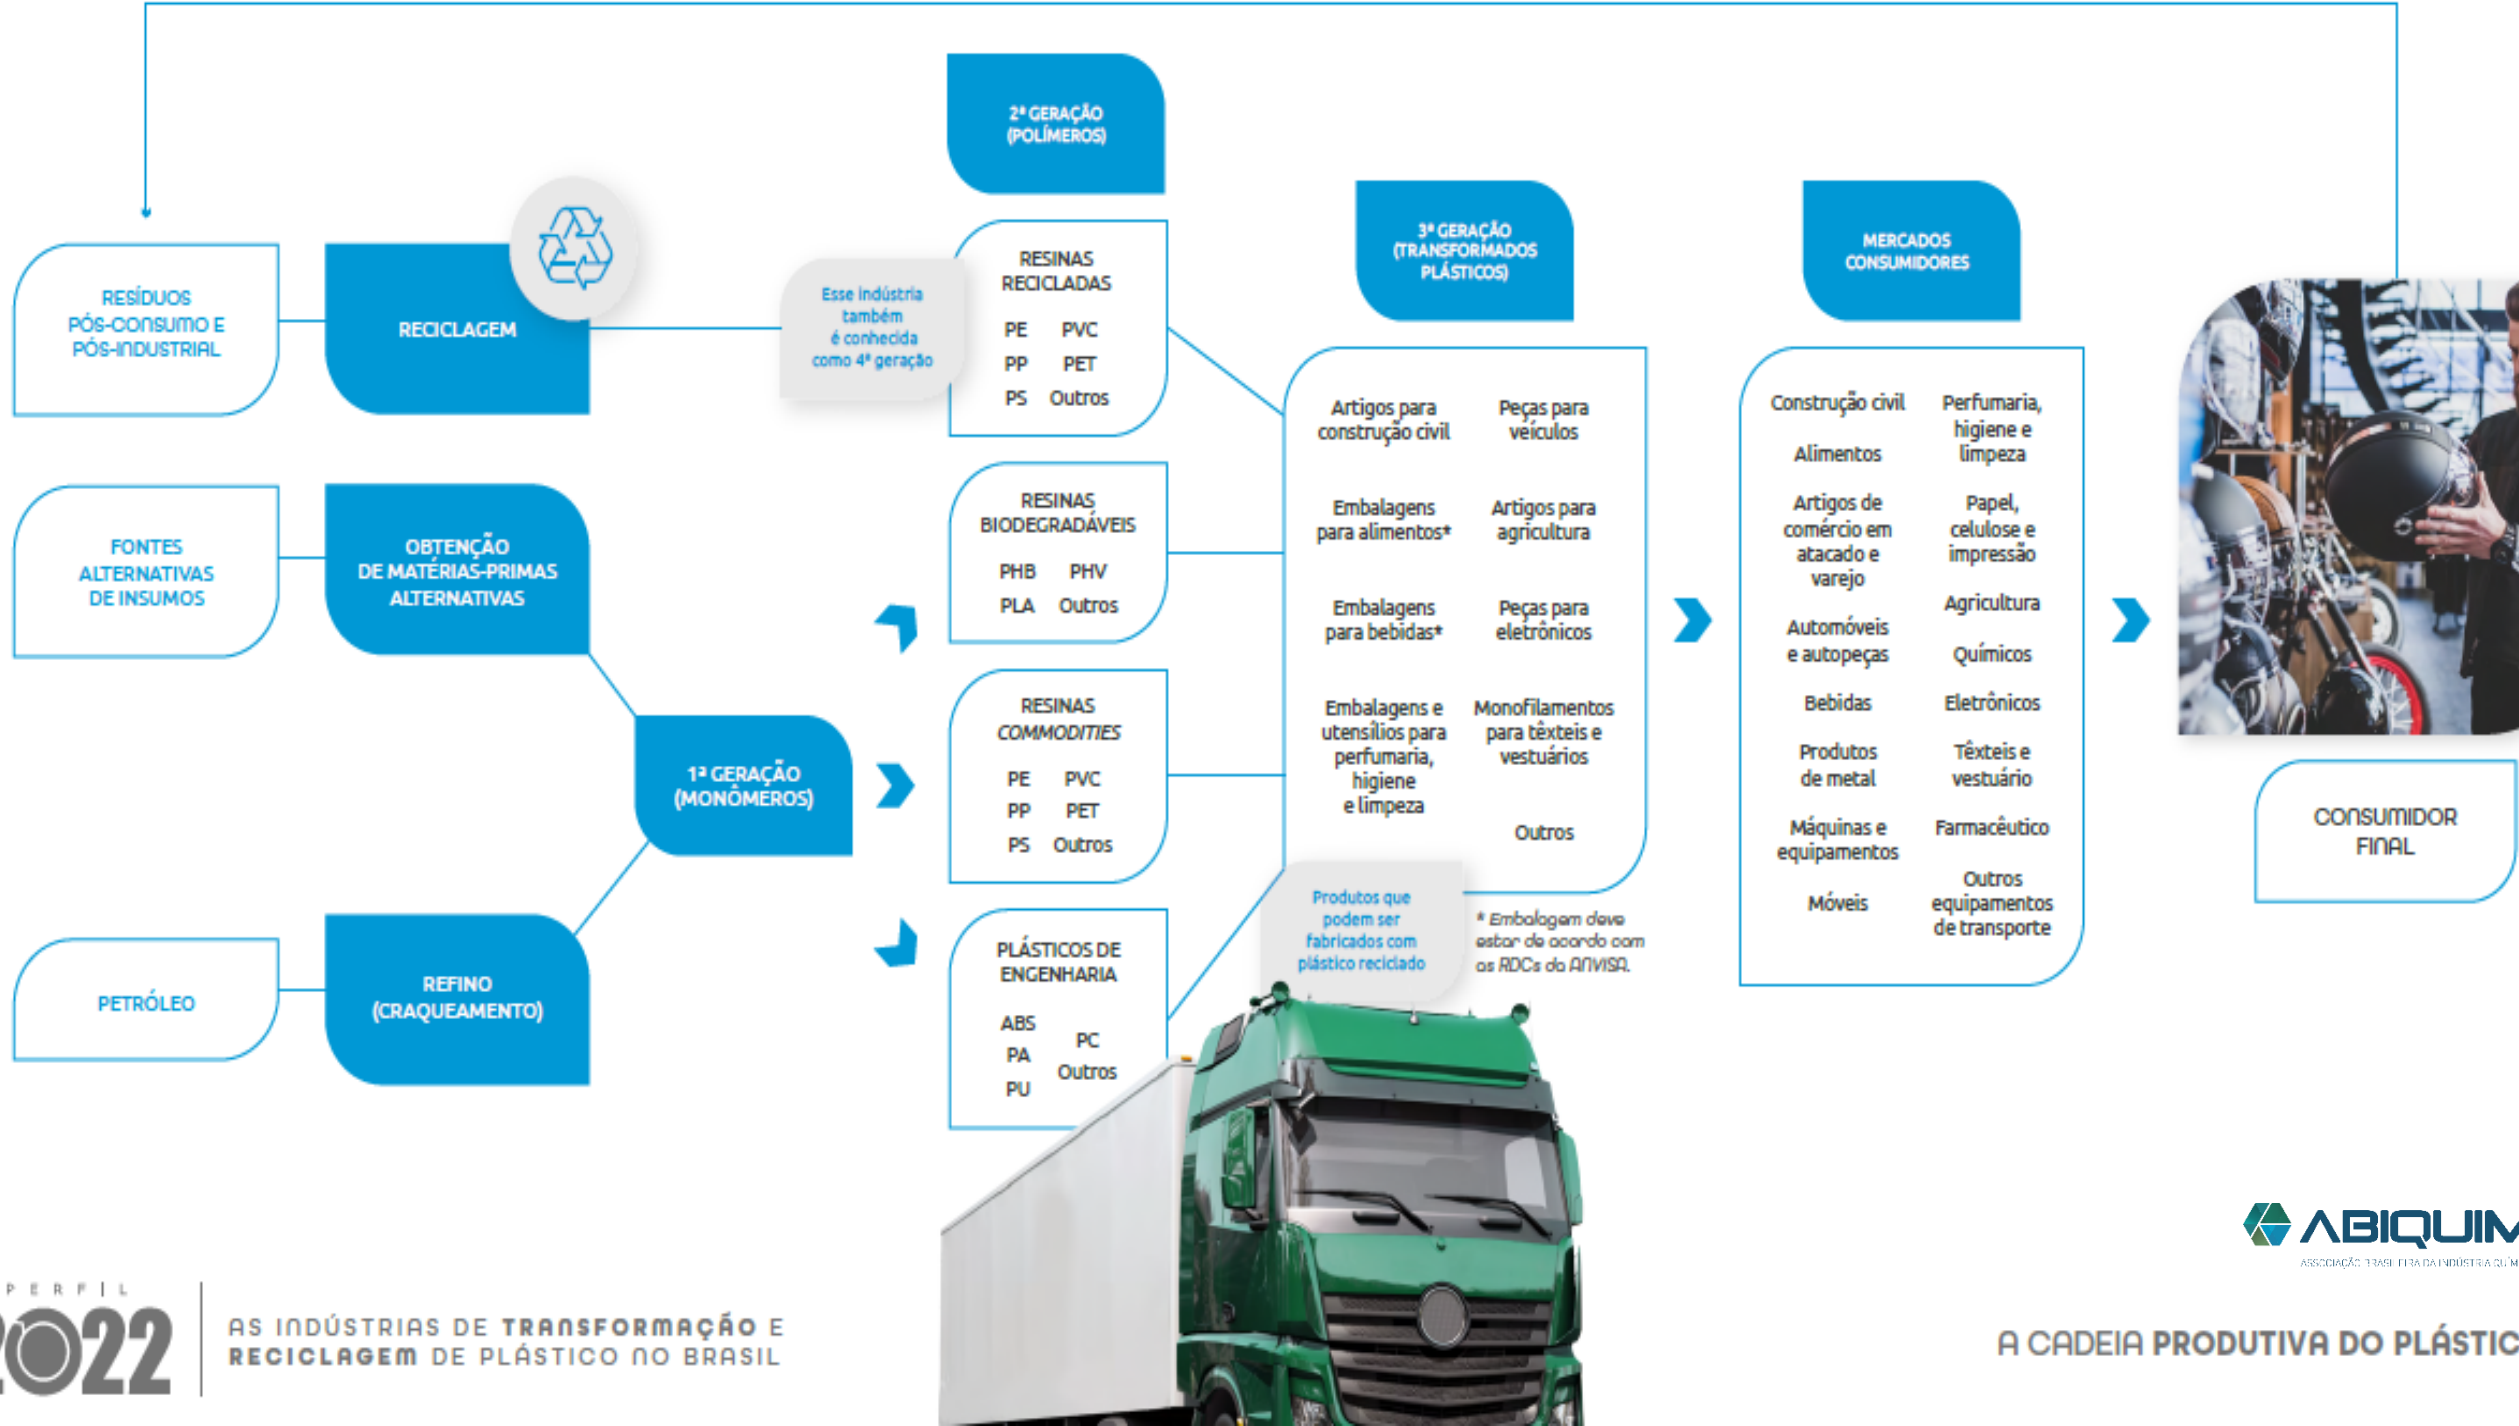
2ª GERAÇÃO (POLÍMEROS)

RESÍDUOS PÓS-CONSUMO E PÓS-INDUSTRIAL

RECICLAGEM

Esse indústria também é conhecida como 4ª geração

RESINAS RECICLADAS

PE PVC
PP PET
PS Outros

3ª GERAÇÃO (TRANSFORMADOS PLÁSTICOS)

MERCADOS CONSUMIDORES

FONTES ALTERNATIVAS DE INSUMOS

OBTENÇÃO DE MATÉRIAS-PRIMAS ALTERNATIVAS

RESINAS BIODEGRADÁVEIS

PHB PHV
PLA Outros

1ª GERAÇÃO (MONÔMEROS)

RESINAS *COMMODITIES*

PE PVC
PP PET
PS Outros

PETRÓLEO

REFINO (CRAQUEAMENTO)

PLÁSTICOS DE ENGENHARIA

ABS
PA
PU
PC
Outros

Artigos para construção civil
Peças para veículos
Embalagens para alimentos*
Artigos para agricultura
Embalagens para bebidas*
Peças para eletrônicos
Embalagens e utensílios para perfumaria, higiene e limpeza
Monofilamentos para têxteis e vestuários
Outros

Produtos que podem ser fabricados com plástico reciclado

* Embalagem deve estar de acordo com as RDCs da ANVISA.

Construção civil
Perfumaria, higiene e limpeza
Alimentos
Artigos de comércio em atacado e varejo
Papel, celulose e impressão
Agricultura
Automóveis e autopeças
Químicos
Bebidas
Eletrônicos
Produtos de metal
Têxteis e vestuário
Máquinas e equipamentos
Farmacêutico
Móveis
Outros equipamentos de transporte

CONSUMIDOR FINAL

ABIQUIM
ASSOCIAÇÃO BRASILEIRA DA INDÚSTRIA QUÍM

PERFIL
2022

AS INDÚSTRIAS DE TRANSFORMAÇÃO E RECICLAGEM DE PLÁSTICO NO BRASIL

A CADEIA PRODUTIVA DO PLÁSTIC